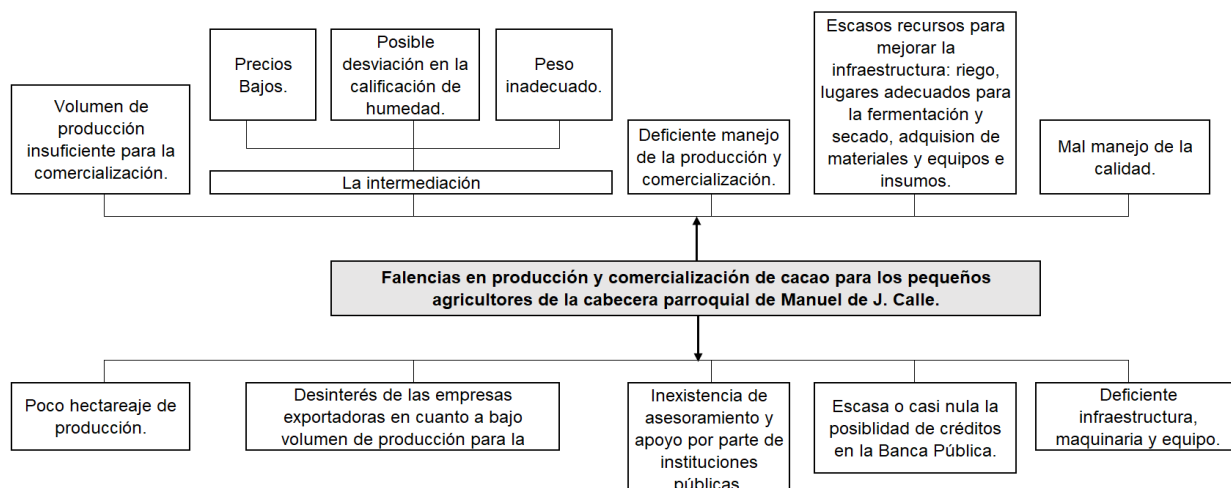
Precios Bajos.

Posible desviación en la calificación de humedad.

Peso inadecuado.

Escasos recursos para mejorar la infraestructura: riego, lugares adecuados para la fermentación y secado, adquision de materiales y equipos e insumos.

Volumen de producción insuficiente para la comercialización.

La intermediación

Deficiente manejo de la producción y comercialización.

Mal manejo de la calidad.

Falencias en producción y comercialización de cacao para los pequeños agricultores de la cabecera parroquial de Manuel de J. Calle.

Poco hectareaje de producción.

Desinterés de las empresas exportadoras en cuanto a bajo volumen de producción para la

Inexistencia de asesoramiento y apoyo por parte de instituciones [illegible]

Escasa o casi nula la posibilidad de créditos en la Banca Pública.

Deficiente infraestructura, maquinaria y equipo.